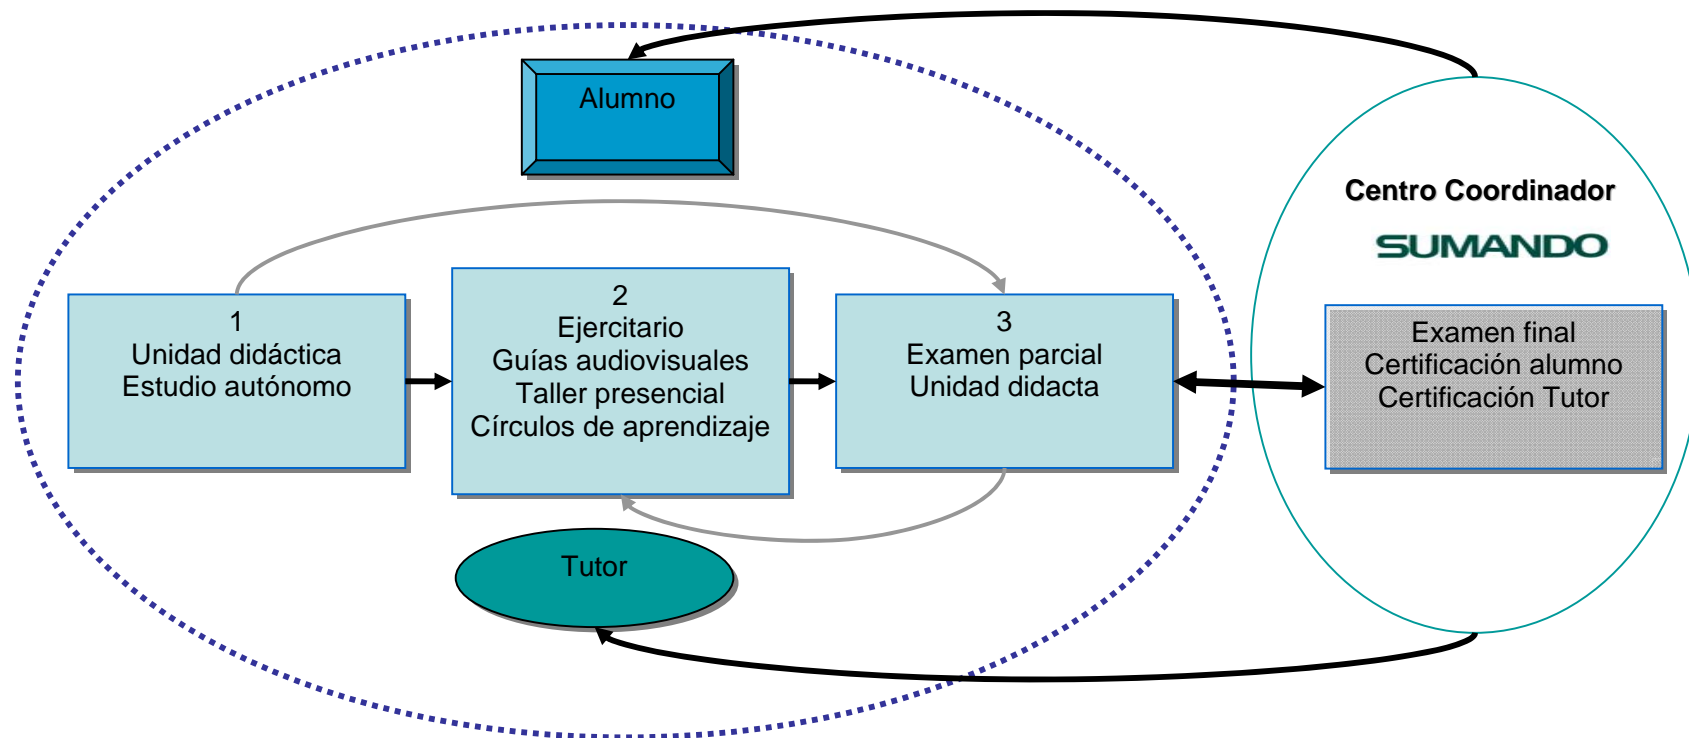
Alumno

Centro Coordinador

SUMANDO

1
Unidad didáctica
Estudio autónomo

2
Ejercitario
Guías audiovisuales
Taller presencial
Círculos de aprendizaje

3
Examen parcial
Unidad didacta

Examen final
Certificación alumno
Certificación Tutor

Tutor